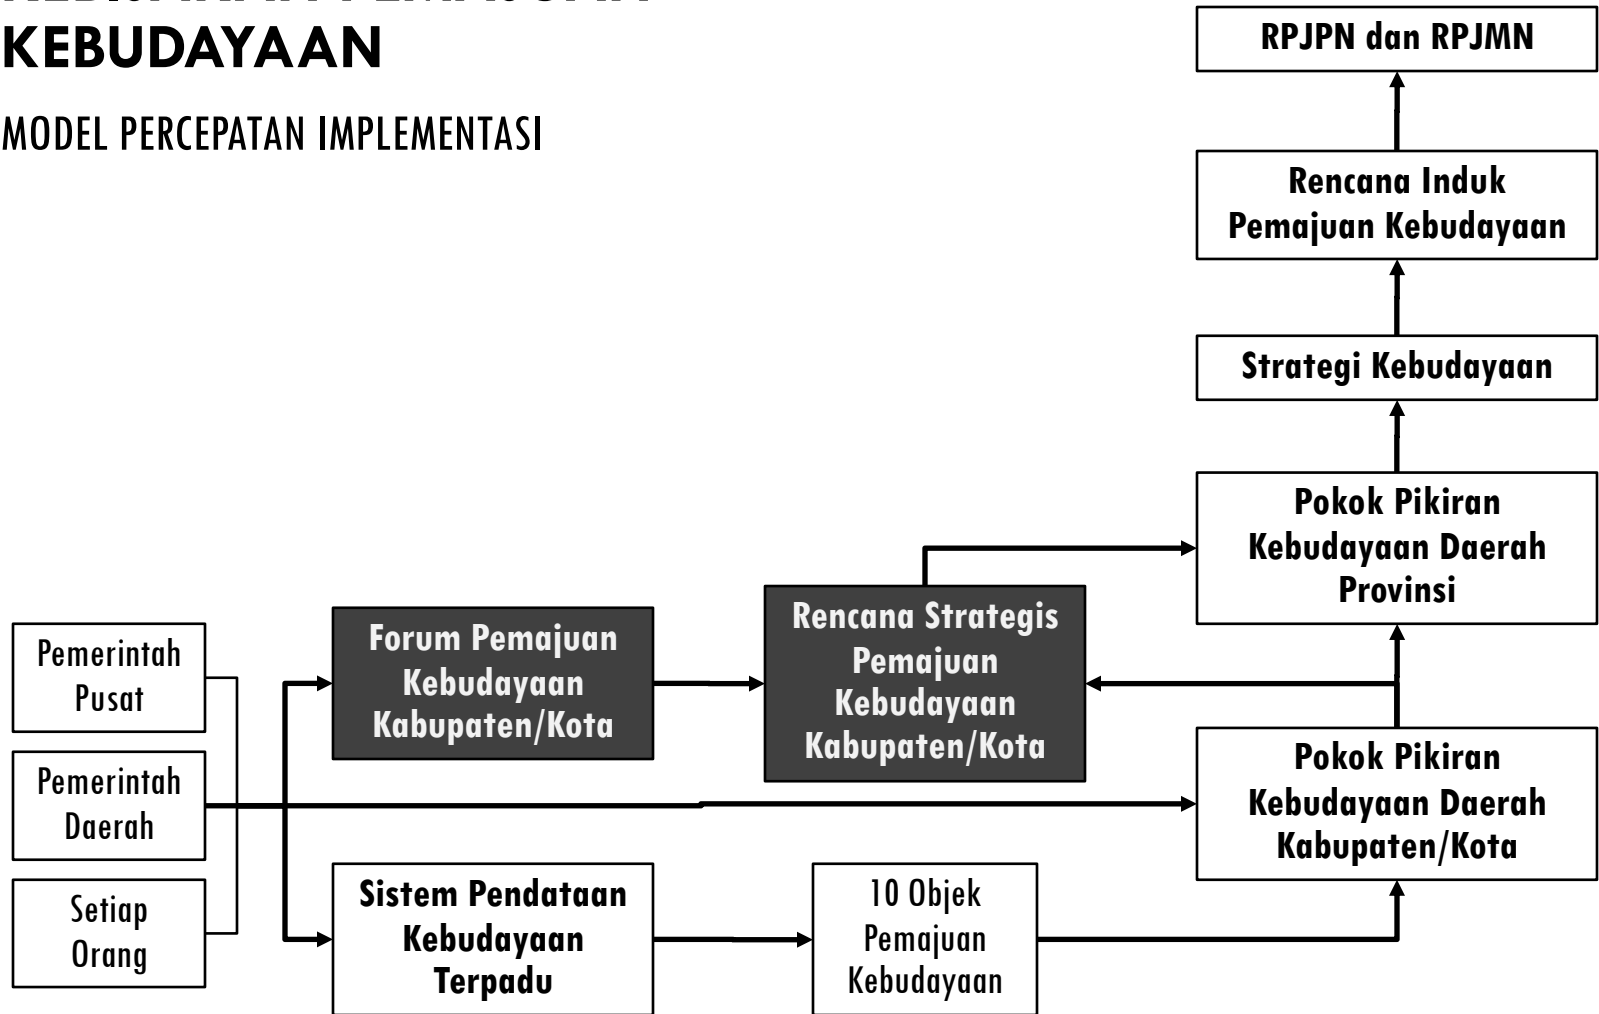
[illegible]
KEBUDAYAAN

MODEL PERCEPATAN IMPLEMENTASI

RPJPN dan RPJMN

Rencana Induk Pemajuan Kebudayaan

Strategi Kebudayaan

Pokok Pikiran Kebudayaan Daerah Provinsi

Pemerintah Pusat

Pemerintah Daerah

Setiap Orang

Forum Pemajuan Kebudayaan Kabupaten/Kota

Rencana Strategis Pemajuan Kebudayaan Kabupaten/Kota

Pokok Pikiran Kebudayaan Daerah Kabupaten/Kota

Sistem Pendataan Kebudayaan Terpadu

10 Objek Pemajuan Kebudayaan